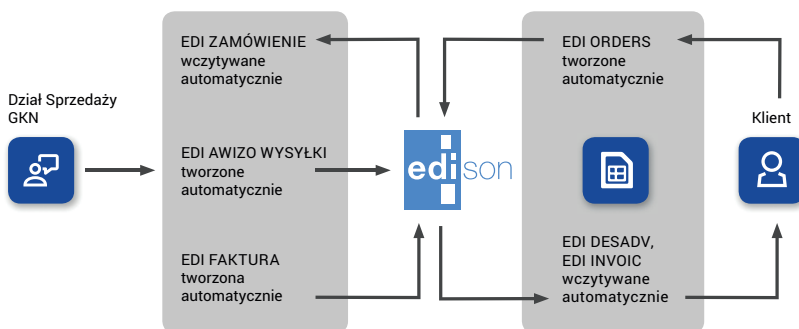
Dział Sprzedaży GKN

EDI ZAMÓWIENIE wczytywane automatycznie

EDI AWIZO WYSYŁKI tworzone automatycznie

EDI FAKTURA tworzona automatycznie

edison

EDI ORDERS tworzone automatycznie

EDI DESADV, EDI INVOIC wczytywane automatycznie

Klient